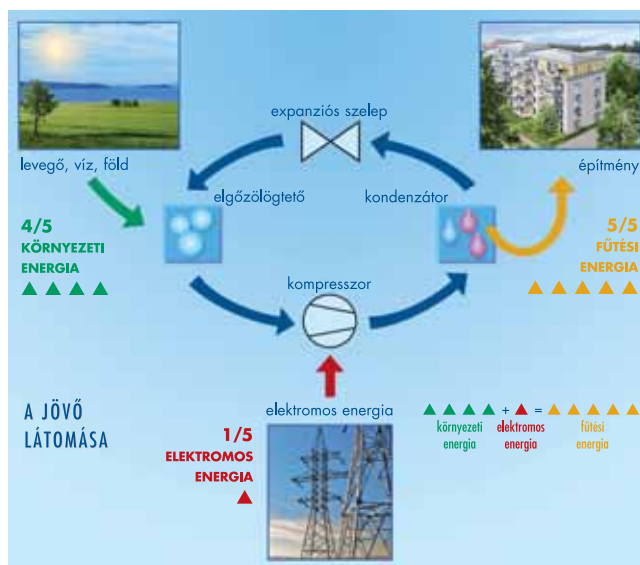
levegő, víz, föld

expanziós szelep

építmény

elgőzölögtető

kondenzátor

4/5
KÖRNYEZETI ENERGIA
▲▲▲▲

5/5
FŰTÉSI ENERGIA
▲▲▲▲▲

kompresszor

A JÖVŐ LÁTOMÁSA

elektromos energia

1/5
ELEKTROMOS ENERGIA
▲

▲▲▲▲ + ▲ = ▲▲▲▲▲
környezeti energia
elektromos energia
fűtési energia